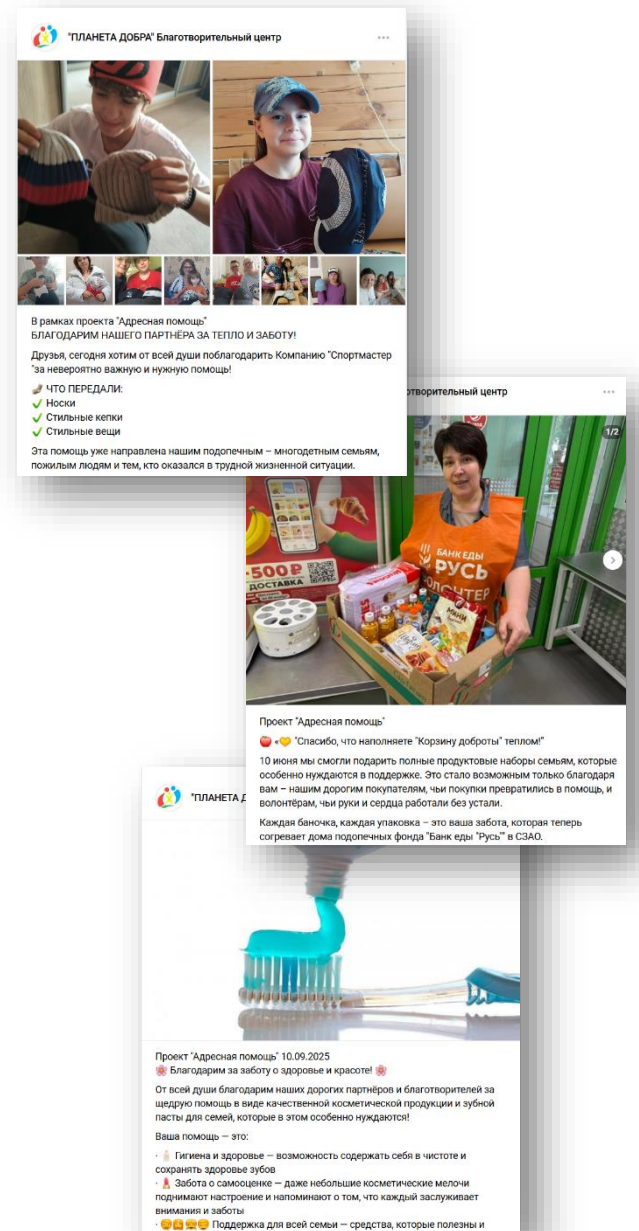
"ПЛАНЕТА ДОБРА" Благотворительный центр

В рамках проекта "Адресная помощь"
БЛАГОДАРИМ НАШЕГО ПАРТНЁРА ЗА ТЕПЛО И ЗАБОТУ!

Друзья, сегодня хотим от всей души поблагодарить Компанию "Спортмастер "за невероятно важную и нужную помощь!

🧦 ЧТО ПЕРЕДАЛИ:
✔ Носки
✔ Стильные кепки
✔ Стильные вещи

Эта помощь уже направлена нашим подопечным – многодетным семьям, пожилым людям и тем, кто оказался в трудной жизненной ситуации.

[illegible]творительный центр

1/2

БАНК ЕДЫ РУСЬ ВОЛОНТЕР

500₽ ДОСТАВКА

Проект "Адресная помощь"

🍎 «🧡 "Спасибо, что наполняете "Корзину доброты" теплом!"

10 июня мы смогли подарить полные продуктовые наборы семьям, которые особенно нуждаются в поддержке. Это стало возможным только благодаря вам – нашим дорогим покупателям, чьи покупки превратились в помощь, и волонтёрам, чьи руки и сердца работали без устали.

Каждая баночка, каждая упаковка – это ваша забота, которая теперь согревает дома подопечных фонда "Банк еды "Русь"" в СЗАО.

"ПЛАНЕТА Д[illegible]

Проект "Адресная помощь" 10.09.2025
🌸 Благодарим за заботу о здоровье и красоте! 🌸

От всей души благодарим наших дорогих партнёров и благотворителей за щедрую помощь в виде качественной косметической продукции и зубной пасты для семей, которые в этом особенно нуждаются!

Ваша помощь — это:

· 🧴 Гигиена и здоровье — возможность содержать себя в чистоте и сохранять здоровье зубов
· 💄 Забота о самооценке — даже небольшие косметические мелочи поднимают настроение и напоминают о том, что каждый заслуживает внимания и заботы
· 😊😊😊😊 Поддержка для всей семьи — средства, которые полезны и